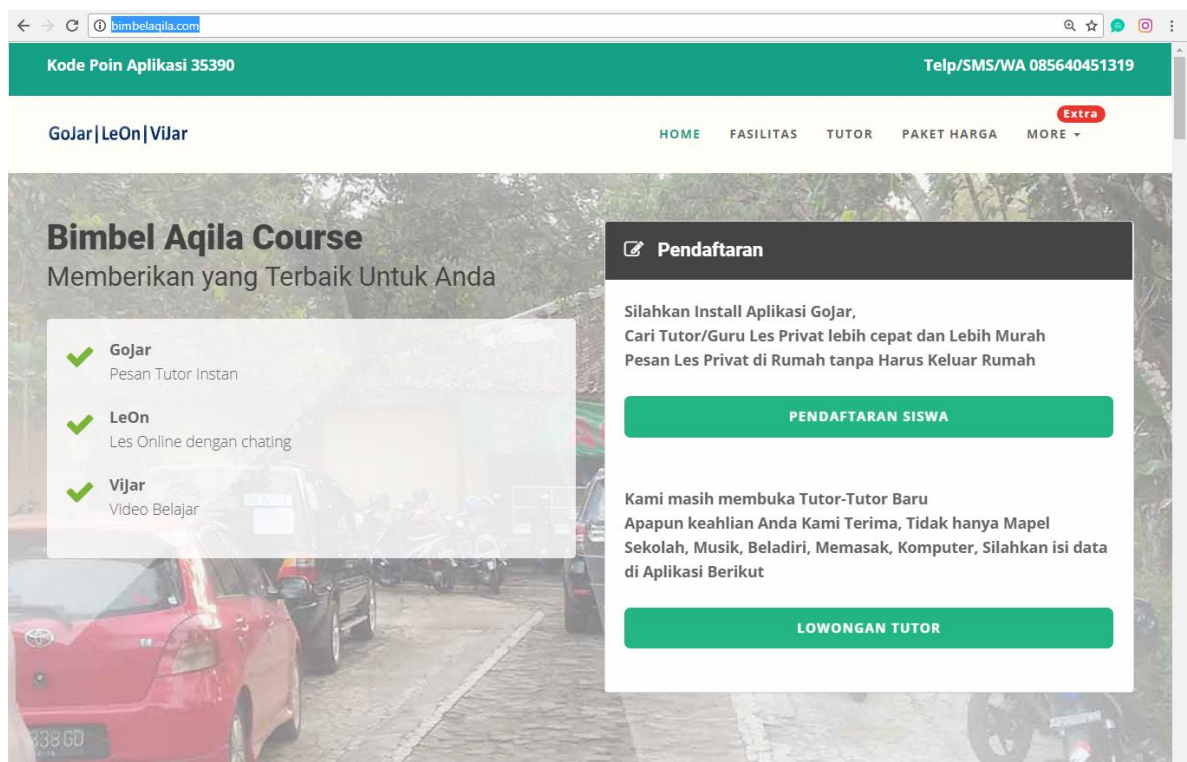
bimbelaqila.com

Kode Poin Aplikasi 35390

Telp/SMS/WA 085640451319

GoJar|LeOn|ViJar

HOME FASILITAS TUTOR PAKET HARGA Extra MORE

Bimbel Aqila Course
Memberikan yang Terbaik Untuk Anda

GoJar
Pesan Tutor Instan

LeOn
Les Online dengan chating

ViJar
Video Belajar

Pendaftaran

Silahkan Install Aplikasi GoJar,
Cari Tutor/Guru Les Privat lebih cepat dan Lebih Murah
Pesan Les Privat di Rumah tanpa Harus Keluar Rumah

PENDAFTARAN SISWA

Kami masih membuka Tutor-Tutor Baru
Apapun keahlian Anda Kami Terima, Tidak hanya Mapel Sekolah, Musik, Beladiri, Memasak, Komputer, Silahkan isi data di Aplikasi Berikut

LOWONGAN TUTOR

338 GD